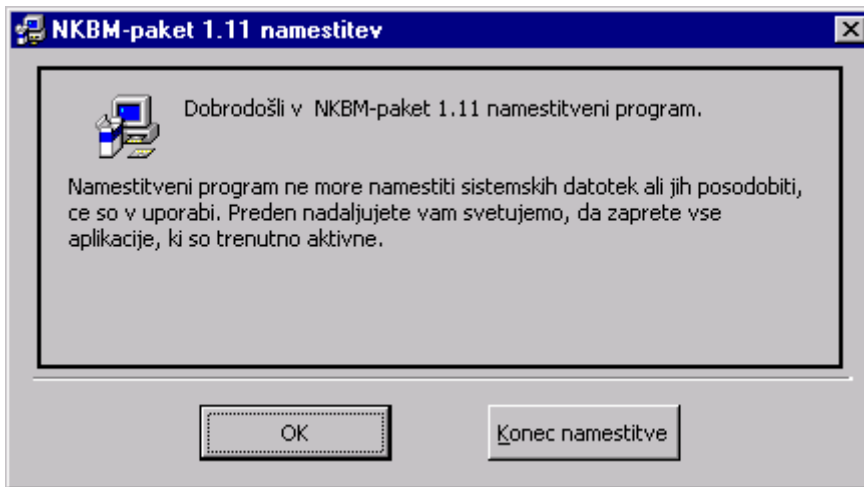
NKBM-paket 1.11 namestitev

Dobrodošli v NKBM-paket 1.11 namestitveni program.

Namestitveni program ne more namestiti sistemskih datotek ali jih posodobiti, ce so v uporabi. Preden nadaljujete vam svetujemo, da zaprete vse aplikacije, ki so trenutno aktivne.

OK

Konec namestitve